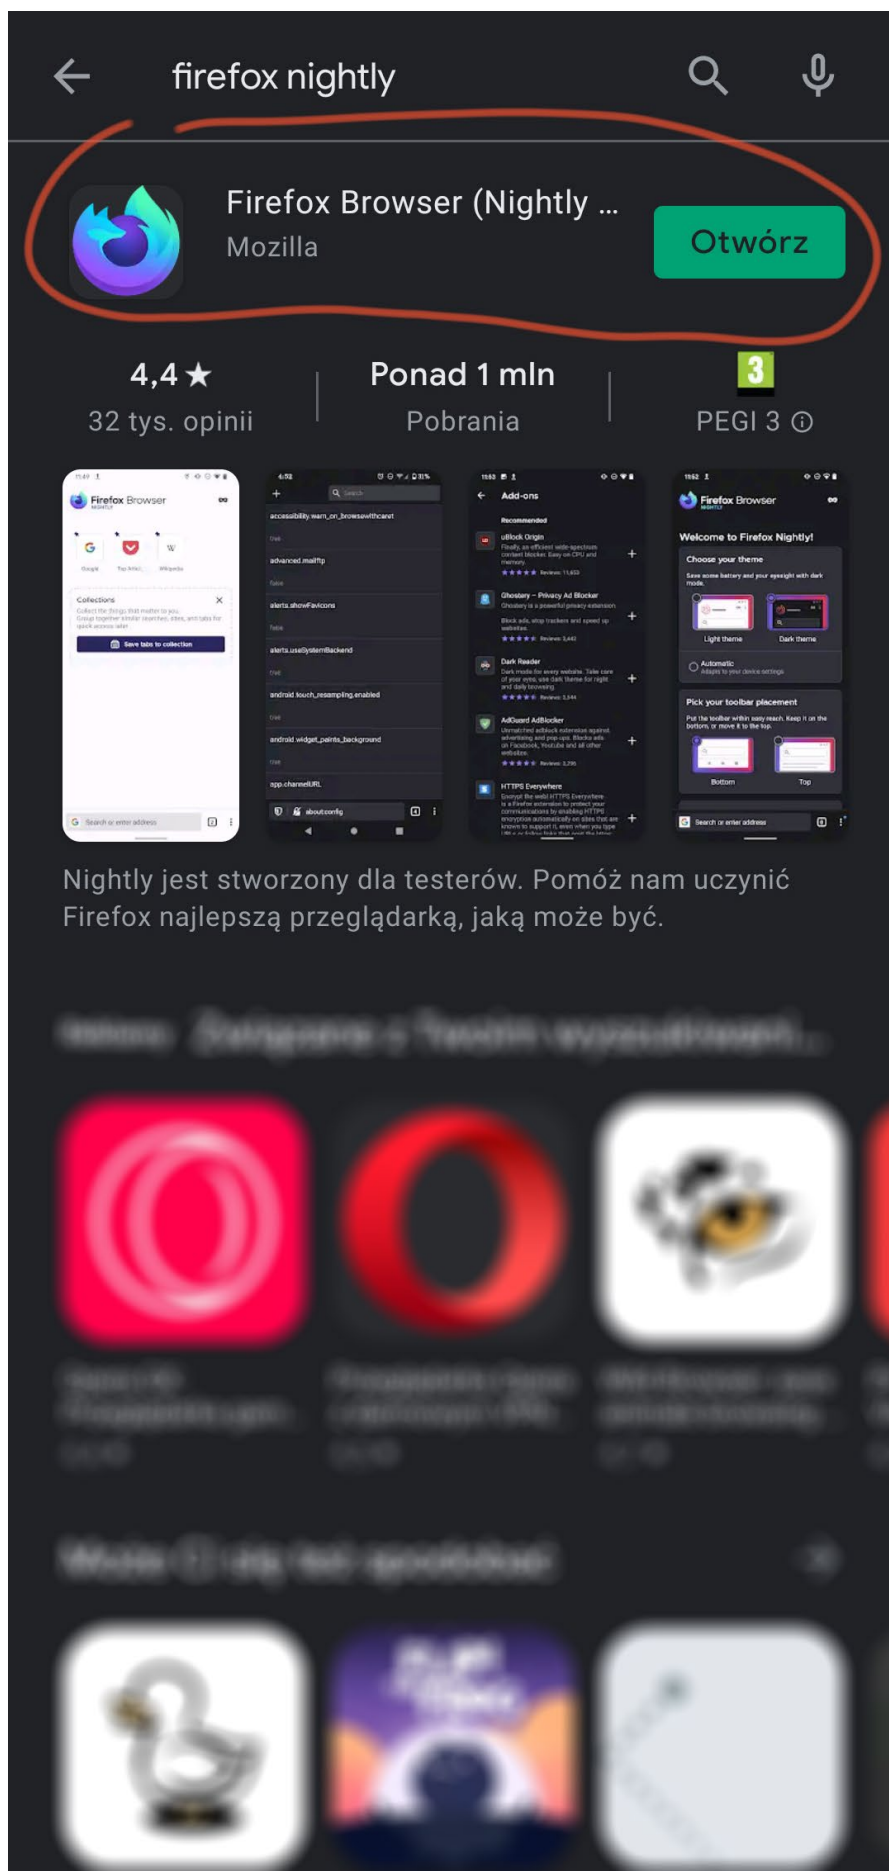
firefox nightly

Firefox Browser (Nightly ...
Mozilla
Otwórz

4,4 ★
32 tys. opinii

Ponad 1 mln
Pobrania

3
PEGI 3 ⓘ

Firefox Browser
Collections
Save tabs to collection
Search or enter address

accessibility.warn_on_browsewithcaret
true
advanced.mailftp
false
alerts.showFavicons
false
alerts.useSystemBackend
true
android.touch_resampling.enabled
true
android.widget_paints_background
true
app.channelURL
about:config

Add-ons
Recommended
uBlock Origin
Ghostery – Privacy Ad Blocker
Dark Reader
AdGuard AdBlocker
HTTPS Everywhere

Firefox Browser
Welcome to Firefox Nightly!
Choose your theme
Light theme
Dark theme
Automatic
Pick your toolbar placement
Bottom
Top
Search or enter address

Nightly jest stworzony dla testerów. Pomóż nam uczynić Firefox najlepszą przeglądarką, jaką może być.

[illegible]